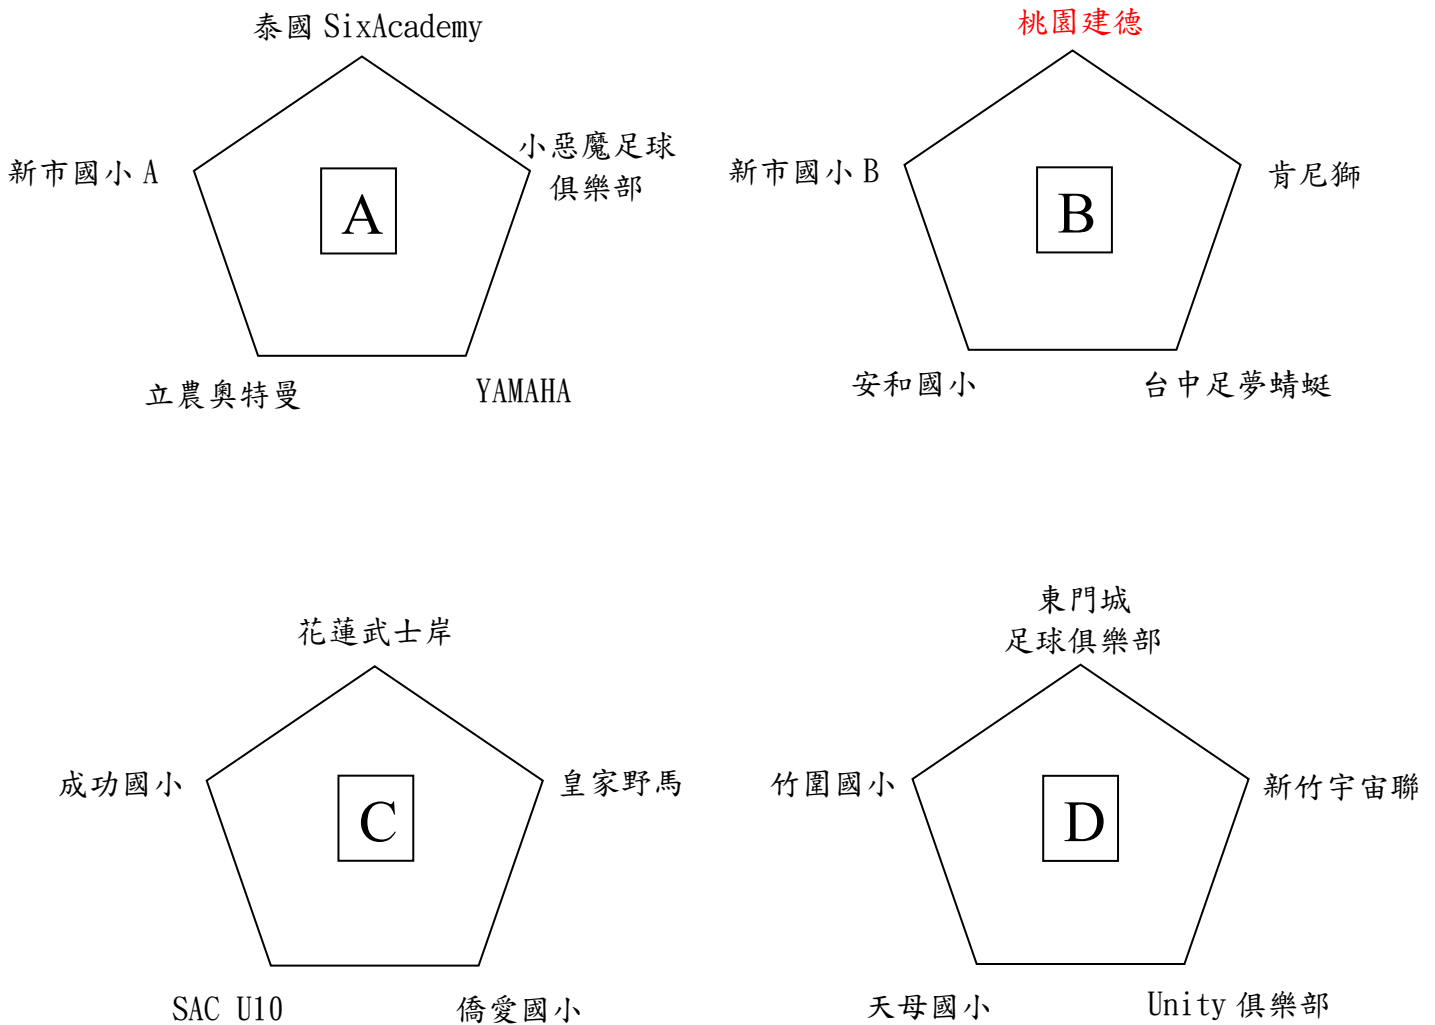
泰國 SixAcademy

新市國小 A

A

小惡魔足球俱樂部

立農奧特曼

YAMAHA

桃園建德

新市國小 B

B

肯尼獅

安和國小

台中足夢蜻蜓

花蓮武士岸

成功國小

C

皇家野馬

SAC U10

僑愛國小

東門城足球俱樂部

竹圍國小

D

新竹宇宙聯

天母國小

Unity 俱樂部